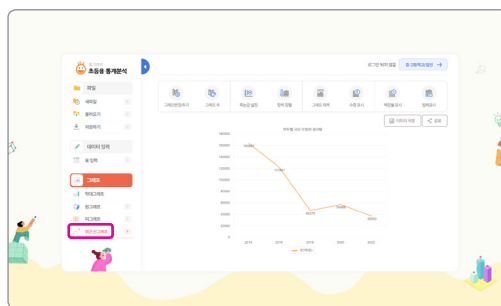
초등학생
초등용 통계분석

파일
새파일
불러오기
저장하기

데이터 입력
표 입력

그래프
막대그래프
원그래프
띠그래프
꺾은선그래프

로그인 계정 필요
초 3학년학습방법

그래프편집하기
그래프 색
학습상 설정
항목 정렬
그래프 제목
수치 표시
제목일표시
범례표시

이미지 저장
공유

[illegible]

꺾은선그래프